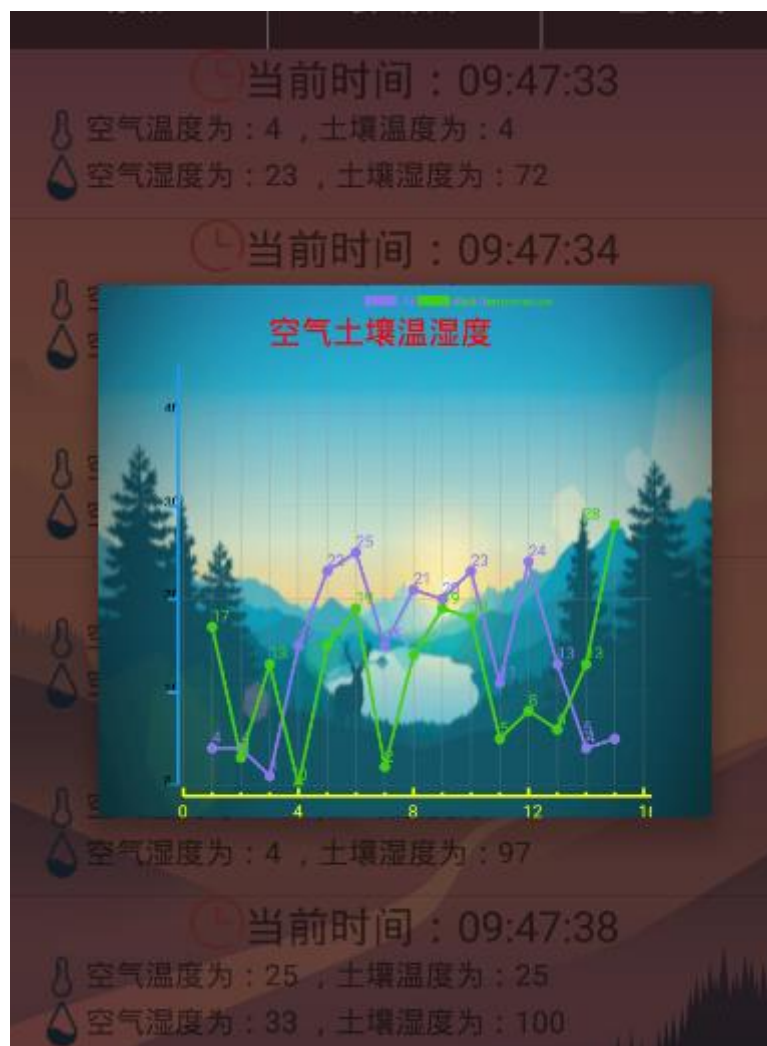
当前时间：09:47:33
空气温度为：4 ，土壤温度为：4
空气湿度为：23 ，土壤湿度为：72

当前时间：09:47:34

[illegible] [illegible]

空气土壤温湿度

40
30
20
10
0

4
17
25
22
21
20
23
24
13
13
28
10
5
6

0
4
8
12
16

空气湿度为：4 ，土壤湿度为：97

当前时间：09:47:38
空气温度为：25 ，土壤温度为：25
空气湿度为：33 ，土壤湿度为：100